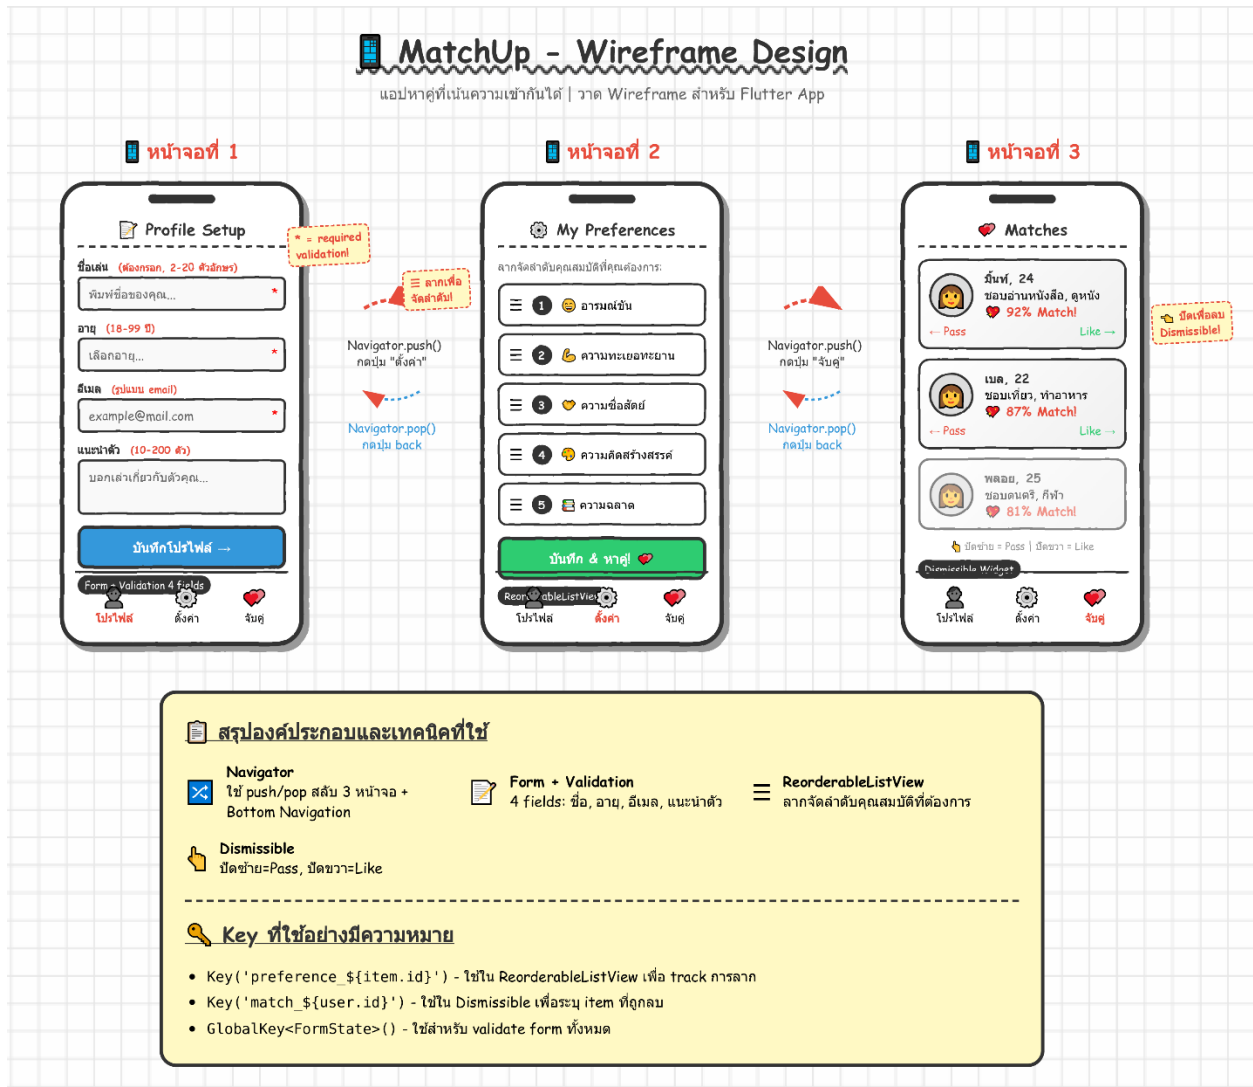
MatchUp - Wireframe Design

แอปหาคู่ที่เน้นความเข้ากันได้ | วาด Wireframe สำหรับ Flutter App

หน้าจอที่ 1

Profile Setup

* = required validation!

ชื่อเล่น (ต้องกรอก, 2-20 ตัวอักษร)

พิมพ์ชื่อของคุณ... *

อายุ (18-99 ปี)

เลือกอายุ... *

อีเมล (รูปแบบ email)

example@mail.com *

แนะนำตัว (10-200 ตัว)

บอกเล่าเกี่ยวกับตัวคุณ...

บันทึกโปรไฟล์ →

Form - Validation 4 fields

โปรไฟล์ ตั้งค่า จับคู่

☰ ลากเพื่อจัดลำดับ!

Navigator.push()
กดปุ่ม "ตั้งค่า"

Navigator.pop()
กดปุ่ม back

หน้าจอที่ 2

My Preferences

ลากจัดลำดับคุณสมบัติที่คุณต้องการ:

☰ 1 อารมณ์ขัน

☰ 2 ความทะเยอทะยาน

☰ 3 ความซื่อสัตย์

☰ 4 ความคิดสร้างสรรค์

☰ 5 ความฉลาด

บันทึก & หาคู่!

Reor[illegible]ableListView

โปรไฟล์ ตั้งค่า จับคู่

Navigator.push()
กดปุ่ม "จับคู่"

Navigator.pop()
กดปุ่ม back

หน้าจอที่ 3

Matches

มิ้นท์, 24
ชอบอ่านหนังสือ, ดูหนัง
92% Match!
← Pass Like →

เบล, 22
ชอบเที่ยว, ทำอาหาร
87% Match!
← Pass Like →

พลอย, 25
ชอบดนตรี, กีฬา
81% Match!

ปัดเพื่อลบ Dismissible!

ปัดซ้าย = Pass | ปัดขวา = Like

Dismissible Widget

โปรไฟล์ ตั้งค่า จับคู่

สรุปองค์ประกอบและเทคนิคที่ใช้

Navigator
ใช้ push/pop สลับ 3 หน้าจอ + Bottom Navigation

Form + Validation
4 fields: ชื่อ, อายุ, อีเมล, แนะนำตัว

ReorderableListView
ลากจัดลำดับคุณสมบัติที่ต้องการ

Dismissible
ปัดซ้าย=Pass, ปัดขวา=Like

Key ที่ใช้อย่างมีความหมาย

• Key('preference_${item.id}') - ใช้ใน ReorderableListView เพื่อ track การลาก
• Key('match_${user.id}') - ใช้ใน Dismissible เพื่อระบุ item ที่ถูกลบ
• GlobalKey<FormState>() - ใช้สำหรับ validate form ทั้งหมด